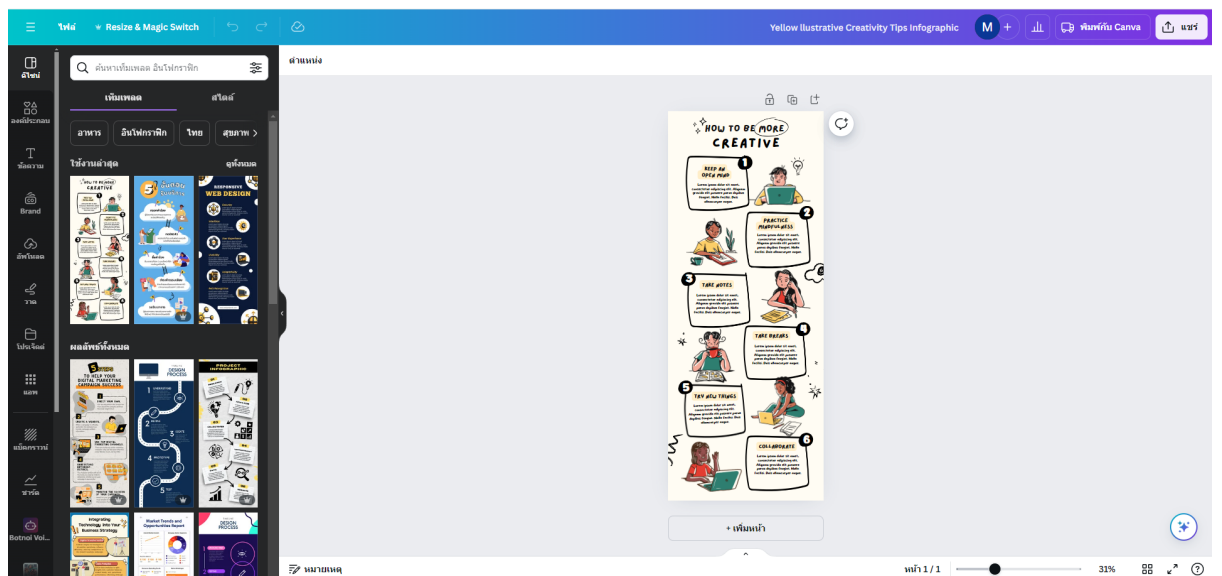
ไฟล์ Resize & Magic Switch

Yellow Illustrative Creativity Tips Infographic

M

พิมพ์กับ Canva

แชร์

ดีไซน์

องค์ประกอบ

ข้อความ

Brand

อัปโหลด

วาด

โปรเจ็กต์

แอพ

แบ็คกราวน์

ชาร์ต

Botnoi Voi...

ค้นหาเทมเพลต อินโฟกราฟิก

เทมเพลต

สไตล์

อาหาร

อินโฟกราฟิก

ไทย

สุขภาพ

ใช้งานล่าสุด

ดูทั้งหมด

ผลลัพธ์ทั้งหมด

ตำแหน่ง

HOW TO BE MORE CREATIVE

1 KEEP AN OPEN MIND

2 PRACTICE MINDFULNESS

3 TAKE NOTES

4 TAKE BREAKS

5 TRY NEW THINGS

6 COLLABORATE

+ เพิ่มหน้า

หมายเหตุ

หน้า 1 / 1

31%

?